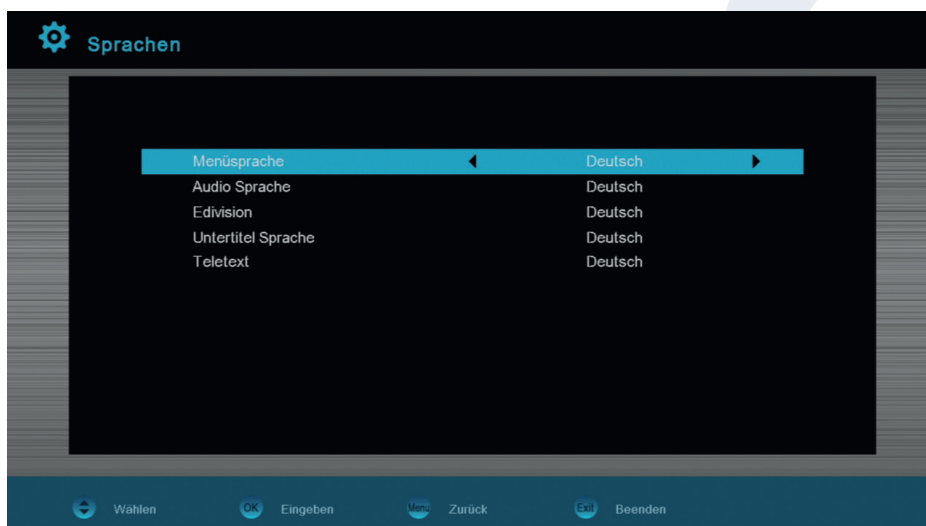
Sprachen

| | |
|---|---|
| Menüsprache | Deutsch |
| Audio Sprache | Deutsch |
| Edivision | Deutsch |
| Untertitel Sprache | Deutsch |
| Teletext | Deutsch |

Wählen OK Eingeben Menu Zurück Exit Beenden